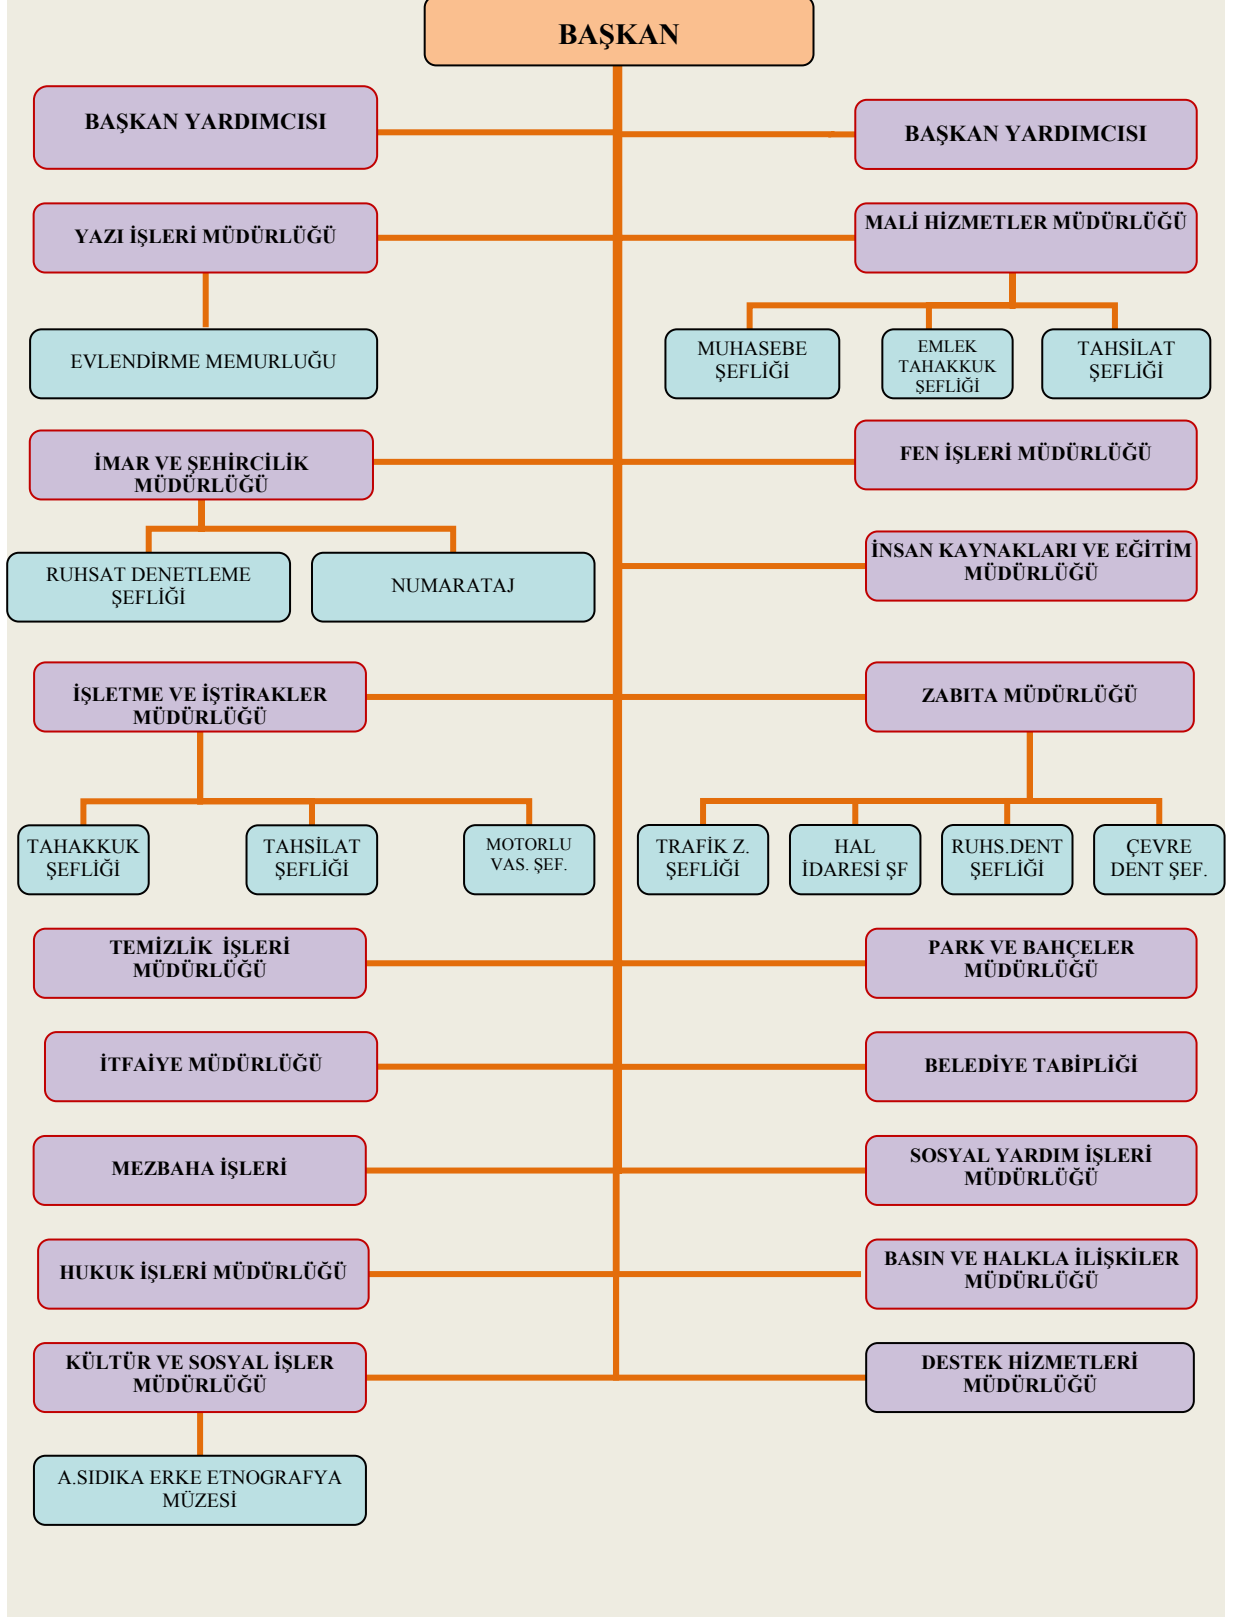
BAŞKAN

BAŞKAN YARDIMCISI

BAŞKAN YARDIMCISI

YAZI İŞLERİ MÜDÜRLÜĞÜ

MALİ HİZMETLER MÜDÜRLÜĞÜ

EVLENDİRME MEMURLUĞU

MUHASEBE ŞEFLİĞİ

EMLEK TAHAKKUK ŞEFLİĞİ

TAHSİLAT ŞEFLİĞİ

İMAR VE ŞEHİRCİLİK MÜDÜRLÜĞÜ

FEN İŞLERİ MÜDÜRLÜĞÜ

RUHSAT DENETLEME ŞEFLİĞİ

NUMARATAJ

İNSAN KAYNAKLARI VE EĞİTİM MÜDÜRLÜĞÜ

İŞLETME VE İŞTİRAKLER MÜDÜRLÜĞÜ

ZABITA MÜDÜRLÜĞÜ

TAHAKKUK ŞEFLİĞİ

TAHSİLAT ŞEFLİĞİ

MOTORLU VAS. ŞEF.

TRAFİK Z. ŞEFLİĞİ

HAL İDARESİ ŞF

RUHS.DENT ŞEFLİĞİ

ÇEVRE DENT ŞEF.

TEMİZLİK İŞLERİ MÜDÜRLÜĞÜ

PARK VE BAHÇELER MÜDÜRLÜĞÜ

İTFAİYE MÜDÜRLÜĞÜ

BELEDİYE TABİPLİĞİ

MEZBAHA İŞLERİ

SOSYAL YARDIM İŞLERİ MÜDÜRLÜĞÜ

HUKUK İŞLERİ MÜDÜRLÜĞÜ

BASIN VE HALKLA İLİŞKİLER MÜDÜRLÜĞÜ

KÜLTÜR VE SOSYAL İŞLER MÜDÜRLÜĞÜ

DESTEK HİZMETLERİ MÜDÜRLÜĞÜ

A.SIDIKA ERKE ETNOGRAFYA MÜZESİ